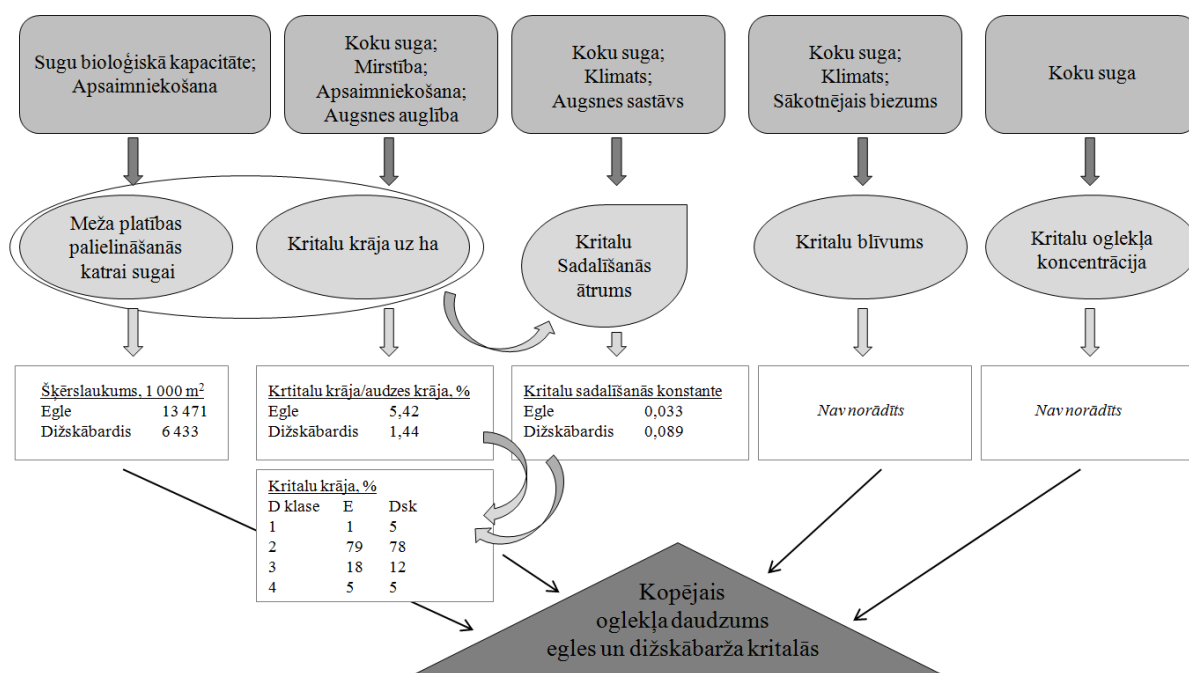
Sugu bioloģiskā kapacitāte; Apsaimniekošana

Koku suga; Mirstība; Apsaimniekošana; Augsnes auglība

Koku suga; Klimats; Augsnes sastāvs

Koku suga; Klimats; Sākotnējais biezums

Koku suga

Meža platības palielināšanās katrai sugai

Kritalu krāja uz ha

Kritalu Sadalīšanās ātrums

Kritalu blīvums

Kritalu oglekļa koncentrācija

Šķērslaukums, 1 000 m$^2$
Egle 13 471
Dižskābardis 6 433

Krtitalu krāja/audzes krāja, %
Egle 5,42
Dižskābardis 1,44

Kritalu sadalīšanās konstante
Egle 0,033
Dižskābardis 0,089

Nav norādīts

Nav norādīts

Kritalu krāja, %

| D klase | E | Dsk |
|---|---|---|
| 1 | 1 | 5 |
| 2 | 79 | 78 |
| 3 | 18 | 12 |
| 4 | 5 | 5 |

Kopējais oglekļa daudzums egles un dižskābarža kritalās